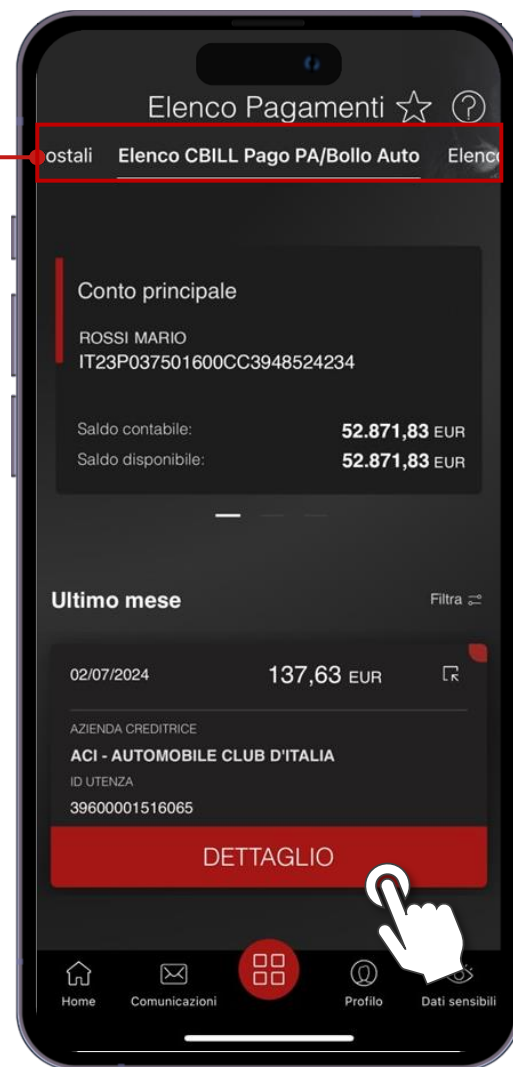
Elenco Pagamenti

ostali Elenco CBILL Pago PA/Bollo Auto Elenc

Conto principale

ROSSI MARIO
IT23P037501600CC3948524234

Saldo contabile: 52.871,83 EUR
Saldo disponibile: 52.871,83 EUR

Ultimo mese

Filtra

02/07/2024 137,63 EUR

AZIENDA CREDITRICE
ACI - AUTOMOBILE CLUB D'ITALIA
ID UTENZA
39600001516065

DETTAGLIO

Home Comunicazioni Profilo Dati sensibili